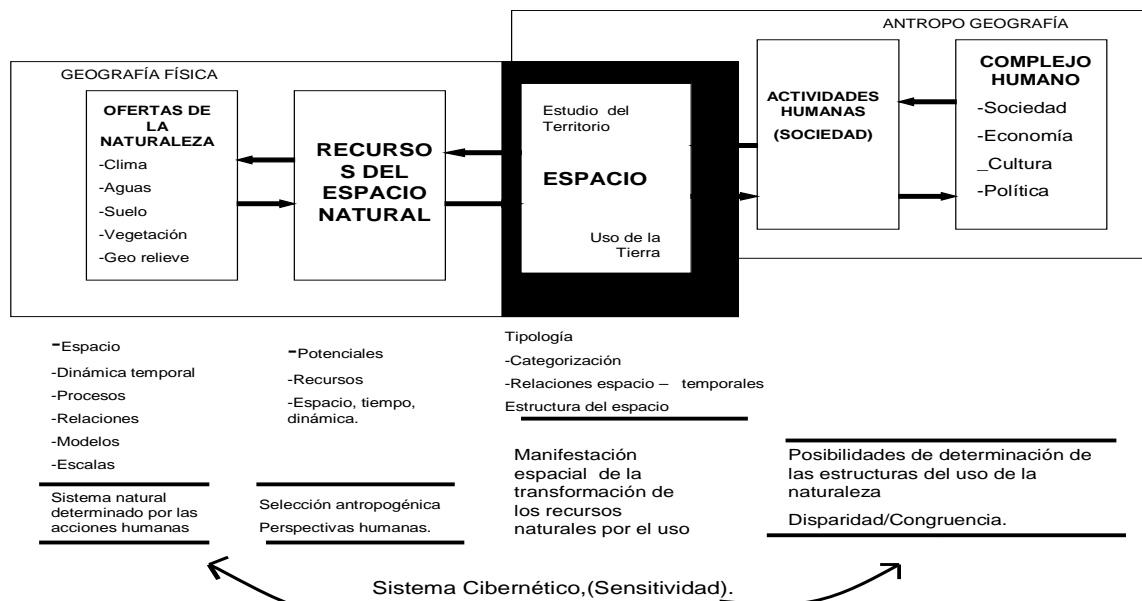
ANTROPO GEOGRAFÍA

GEOGRAFÍA FÍSICA

OFERTAS DE LA NATURALEZA
-Clima
-Aguas
-Suelo
-Vegetación
-Geo relieve

RECURSOS DEL ESPACIO NATURAL

Estudio del Territorio

ESPACIO

Uso de la Tierra

ACTIVIDADES HUMANAS
(SOCIEDAD)

COMPLEJO HUMANO
-Sociedad
-Economía
_Cultura
-Política

-Espacio
-Dinámica temporal
-Procesos
-Relaciones
-Modelos
-Escalas

Sistema natural determinado por las acciones humanas

-Potenciales
-Recursos
-Espacio, tiempo, dinámica.

Selección antropogénica
Perspectivas humanas.

Tipología
-Categorización
-Relaciones espacio – temporales
Estructura del espacio

Manifestación espacial de la transformación de los recursos naturales por el uso

Posibilidades de determinación de las estructuras del uso de la naturaleza

Disparidad/Congruencia.

Sistema Cibernético,(Sensitividad).